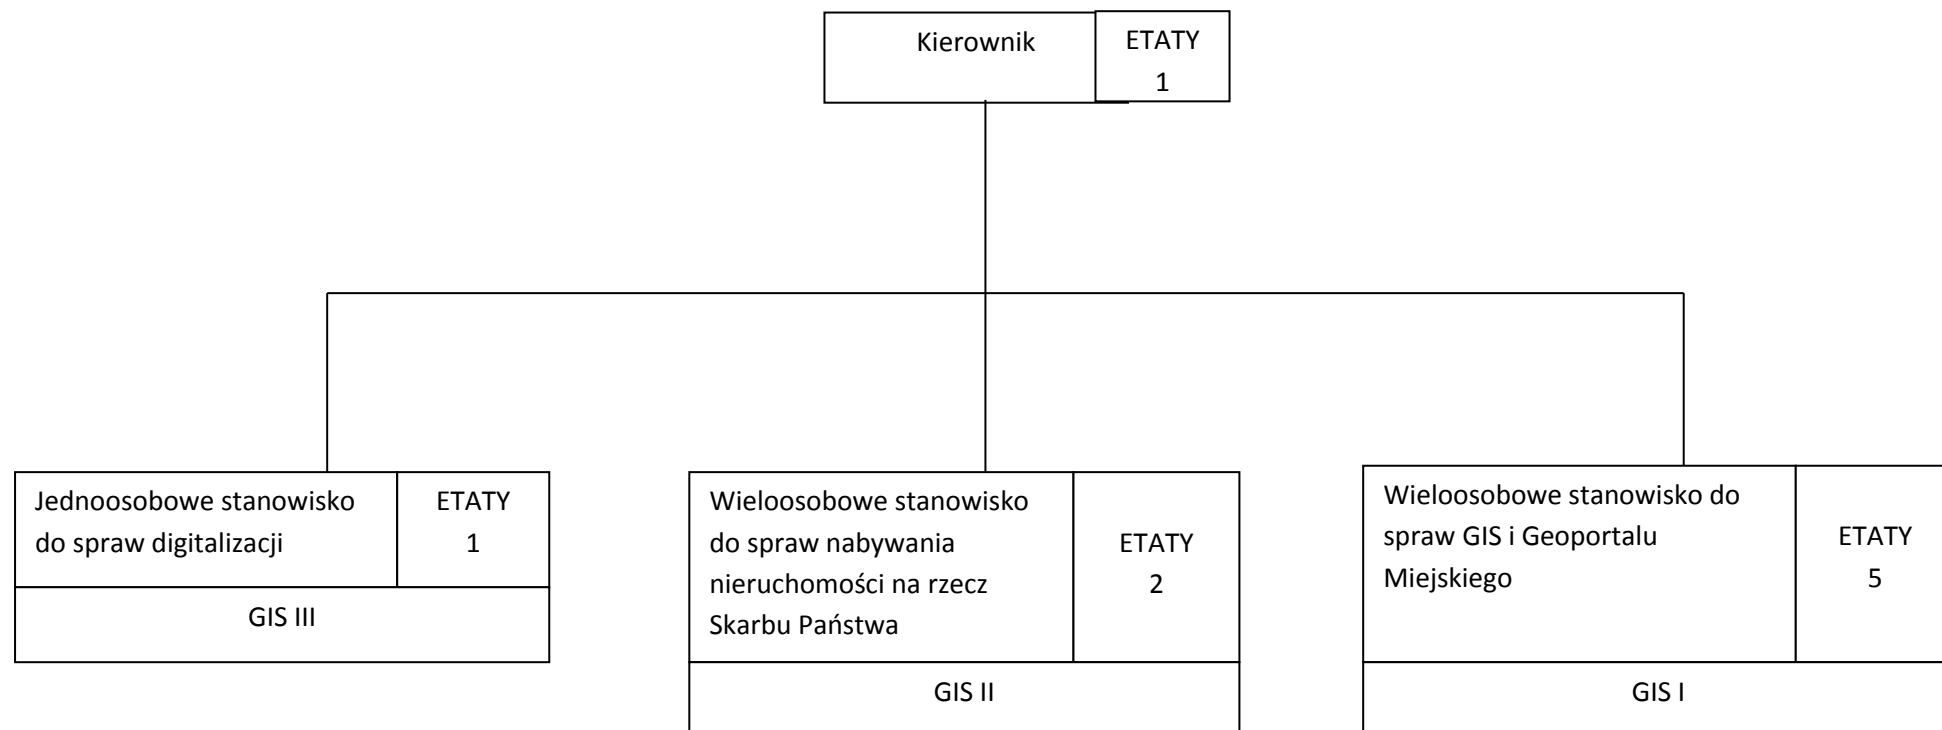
Kierownik
ETATY
1

Jednoosobowe stanowisko do spraw digitalizacji
ETATY
1
GIS III

Wieloosobowe stanowisko do spraw nabywania nieruchomości na rzecz Skarbu Państwa
ETATY
2
GIS II

Wieloosobowe stanowisko do spraw GIS i Geoportalu Miejskiego
ETATY
5
GIS I